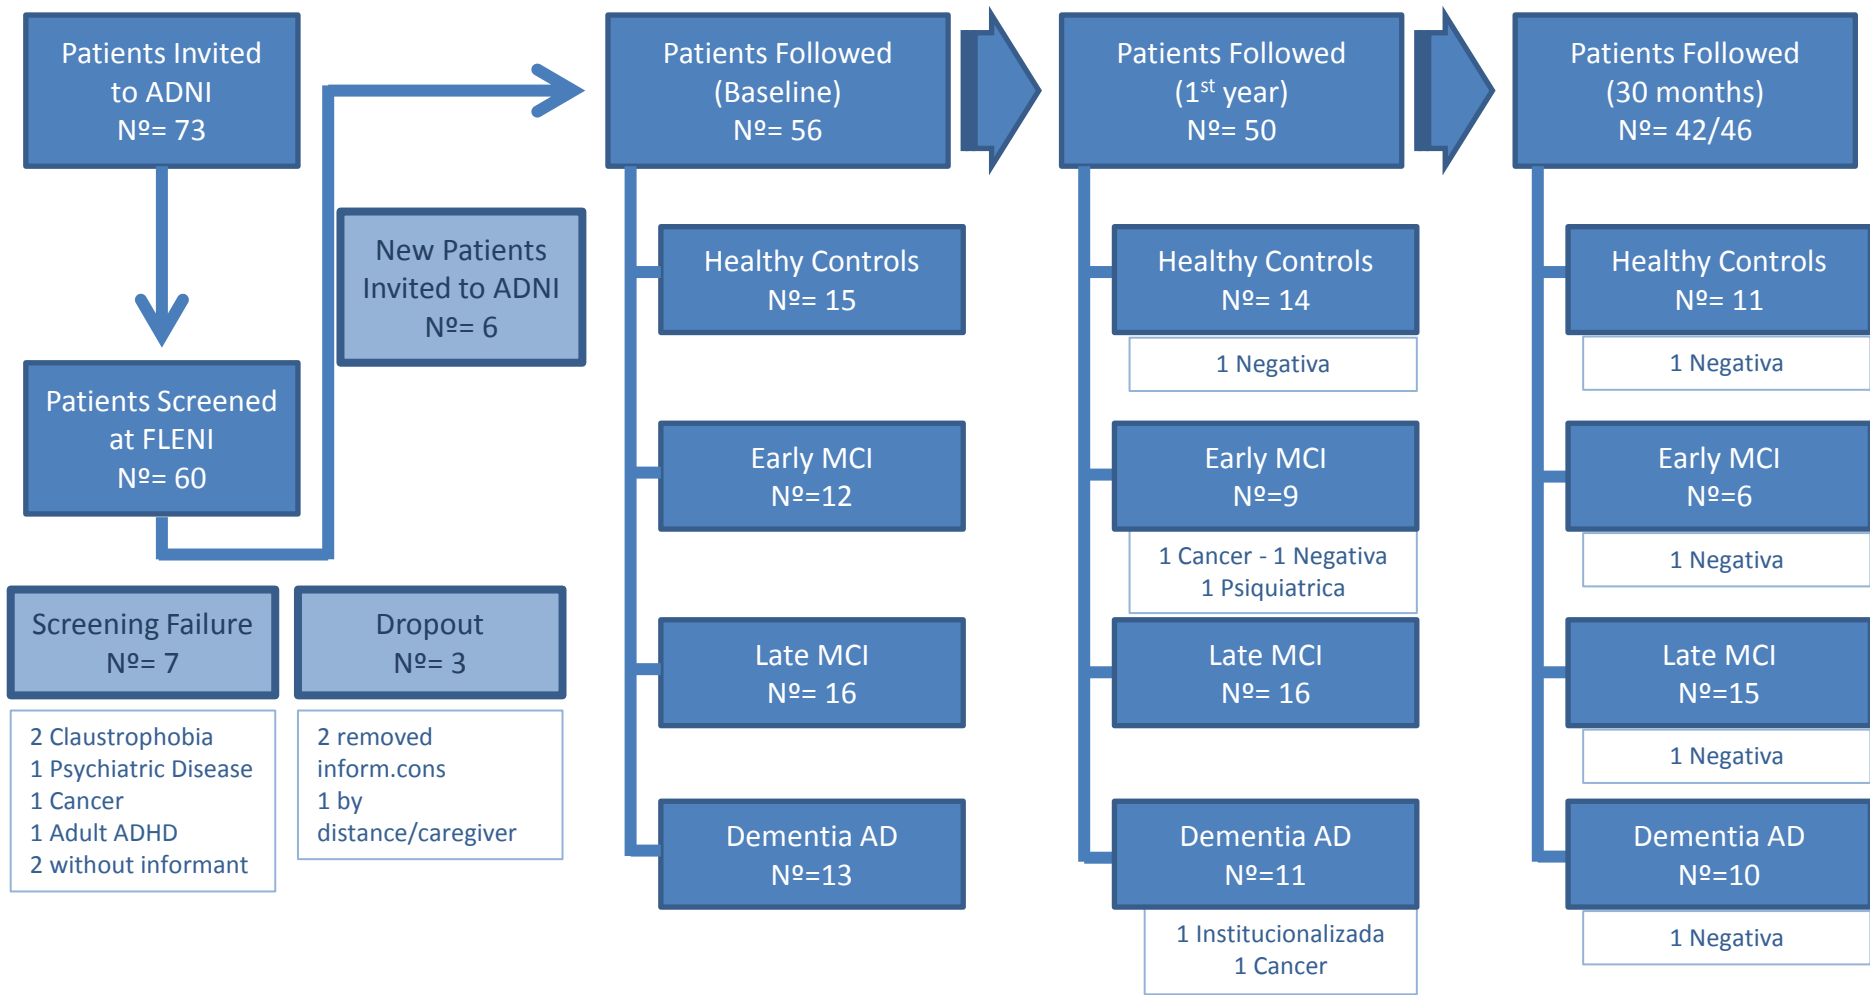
Patients Invited to ADNI
Nº= 73

Patients Screened at FLENI
Nº= 60

New Patients Invited to ADNI
Nº= 6

Screening Failure
Nº= 7

2 Claustrophobia
1 Psychiatric Disease
1 Cancer
1 Adult ADHD
2 without informant

Dropout
Nº= 3

2 removed inform.cons
1 by distance/caregiver

Patients Followed (Baseline)
Nº= 56

Healthy Controls
Nº= 15

Early MCI
Nº=12

Late MCI
Nº= 16

Dementia AD
Nº=13

Patients Followed ($1^{st}$ year)
Nº= 50

Healthy Controls
Nº= 14

1 Negativa

Early MCI
Nº=9

1 Cancer - 1 Negativa
1 Psiquiatrica

Late MCI
Nº= 16

Dementia AD
Nº=11

1 Institucionalizada
1 Cancer

Patients Followed (30 months)
Nº= 42/46

Healthy Controls
Nº= 11

1 Negativa

Early MCI
Nº=6

1 Negativa

Late MCI
Nº=15

1 Negativa

Dementia AD
Nº=10

1 Negativa